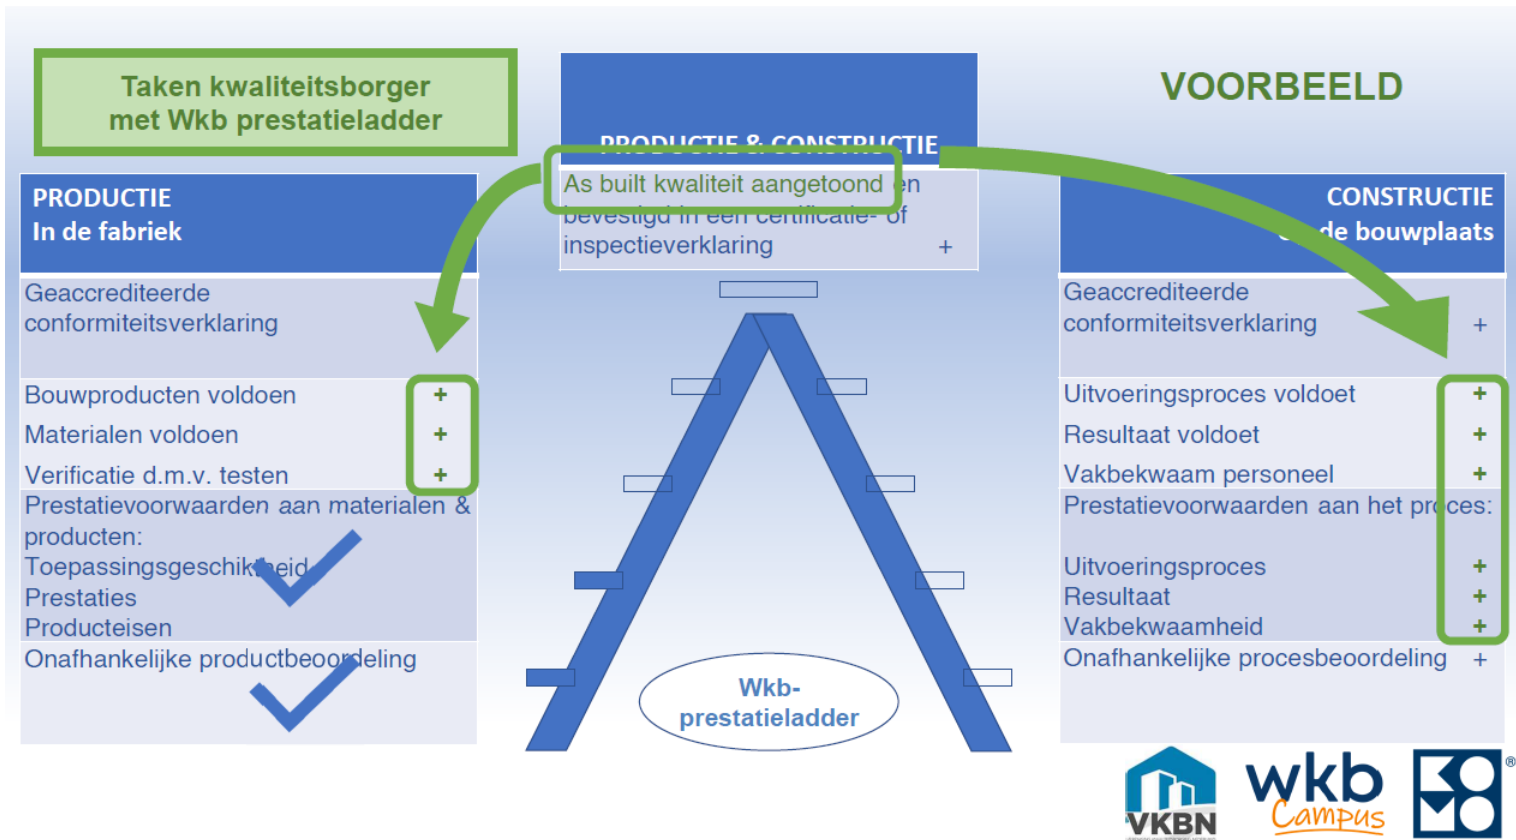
Taken kwaliteitsborger met Wkb prestatieladder

PRODUCTIE & CONSTRUCTIE

As built kwaliteit aangetoond en bevestigd in een certificatie- of inspectieverklaring +

VOORBEELD

PRODUCTIE
In de fabriek

| | |
|---|---|
| Geaccrediteerde conformiteitsverklaring | |
| Bouwproducten voldoen | + |
| Materialen voldoen | + |
| Verificatie d.m.v. testen | + |
| Prestatievoorwaarden aan materialen & producten: Toepassingsgeschiktheid Prestaties Producteisen | |
| Onafhankelijke productbeoordeling | |

CONSTRUCTIE
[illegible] de bouwplaats

| | |
|---|---|
| Geaccrediteerde conformiteitsverklaring | + |
| Uitvoeringsproces voldoet | + |
| Resultaat voldoet | + |
| Vakbekwaam personeel | + |
| Prestatievoorwaarden aan het proces: | |
| Uitvoeringsproces | + |
| Resultaat | + |
| Vakbekwaamheid | + |
| Onafhankelijke procesbeoordeling | + |

Wkb-prestatieladder

VKBN

wkb Campus